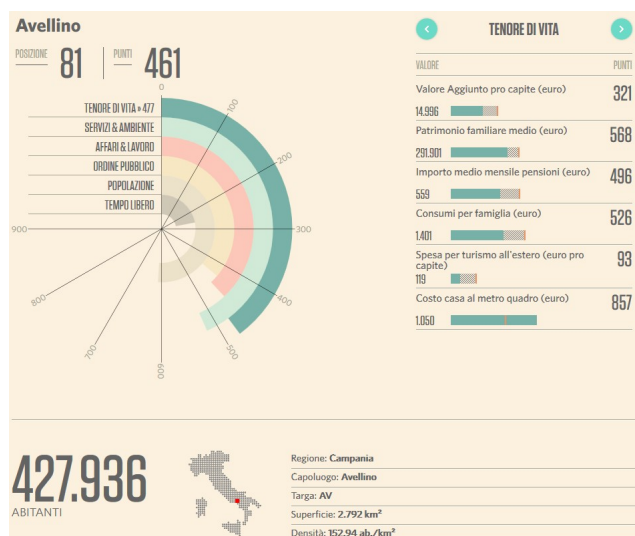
Avellino

POSIZIONE 81 PUNTI 461

TENORE DI VITA » 477
SERVIZI & AMBIENTE
AFFARI & LAVORO
ORDINE PUBBLICO
POPOLAZIONE
TEMPO LIBERO

0
100
200
300
400
500
600
700
800
900

TENORE DI VITA

| VALORE | PUNTI |
|---|---|
| Valore Aggiunto pro capite (euro) 14.996 | 321 |
| Patrimonio familiare medio (euro) 291.901 | 568 |
| Importo medio mensile pensioni (euro) 559 | 496 |
| Consumi per famiglia (euro) 1.401 | 526 |
| Spesa per turismo all'estero (euro pro capite) 119 | 93 |
| Costo casa al metro quadro (euro) 1.050 | 857 |

427.936
ABITANTI

Regione: Campania
Capoluogo: Avellino
Targa: AV
Superficie: 2.792 km²
Densità: 152,94 ab./km²